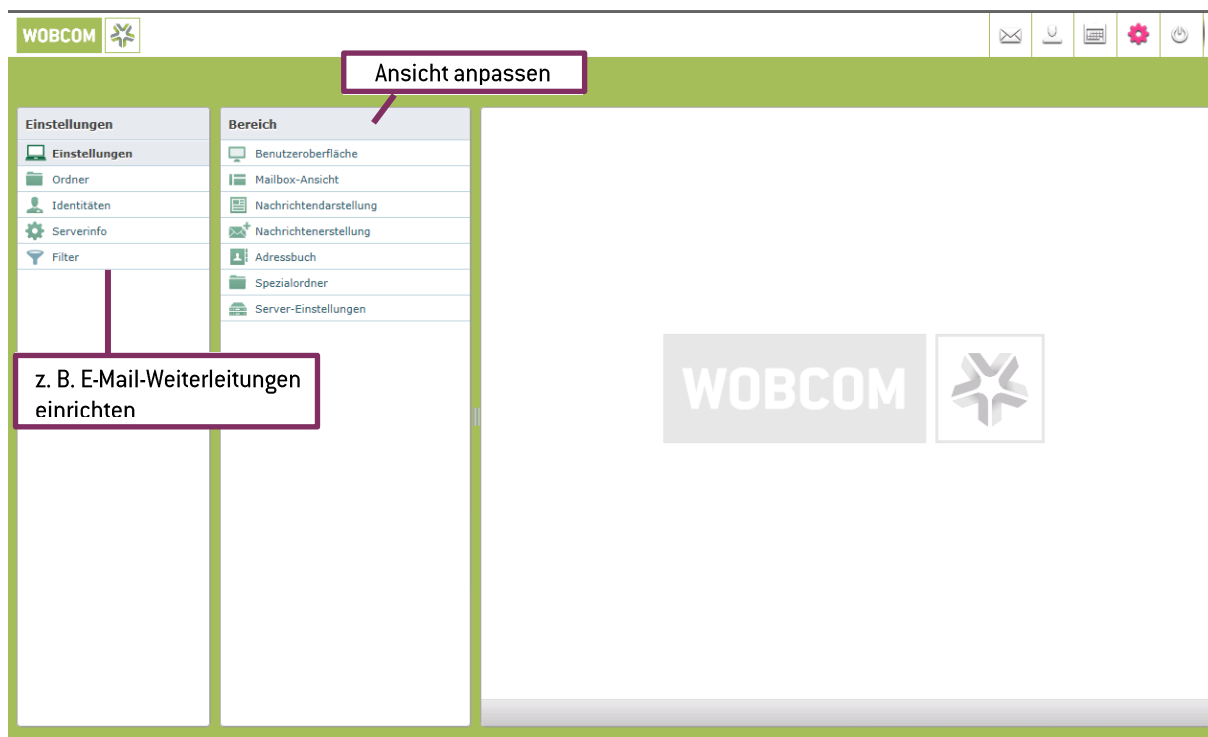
WOBCOM

Ansicht anpassen

Einstellungen

Einstellungen
Ordner
Identitäten
Serverinfo
Filter

Bereich

Benutzeroberfläche
Mailbox-Ansicht
Nachrichtendarstellung
Nachrichtenerstellung
Adressbuch
Spezialordner
Server-Einstellungen

z. B. E-Mail-Weiterleitungen einrichten

WOBCOM